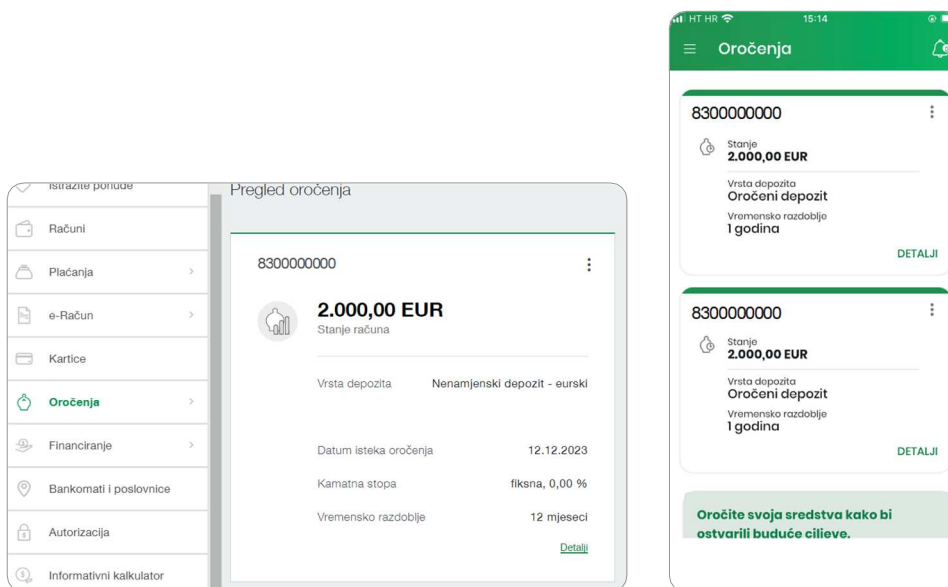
Istražite ponude
Računi
Plaćanja
e-Račun
Kartice
Oročenja
Financiranje
Bankomati i poslovnice
Autorizacija
Informativni kalkulator

Pregled oročenja

8300000000

2.000,00 EUR
Stanje računa

| Vrsta depozita | Nenamjenski depozit - eurski |
|---|---|
| Datum isteka oročenja | 12.12.2023 |
| Kamatna stopa | fiksna, 0,00 % |
| Vremensko razdoblje | 12 mjeseci |

Detalji

HT HR 15:14
Oročenja

8300000000
Stanje
2.000,00 EUR
Vrsta depozita
Oročeni depozit
Vremensko razdoblje
1 godina
DETALJI

8300000000
Stanje
2.000,00 EUR
Vrsta depozita
Oročeni depozit
Vremensko razdoblje
1 godina
DETALJI

Oročite svoja sredstva kako bi ostvarili buduće ciljeve.